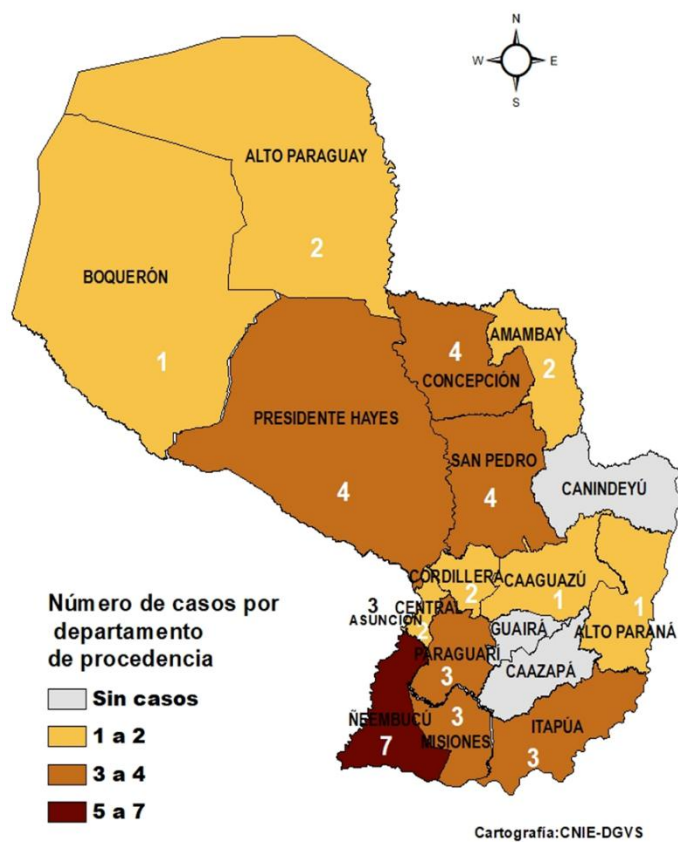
N
W
E
S

ALTO PARAGUAY
2
BOQUERÓN
1
AMAMBAY
4
CONCEPCIÓN
2
PRESIDENTE HAYES
SAN PEDRO
4
4
CANINDEYÚ
CORDILLERA
CAAGUAZÚ
2
1
1
3
CENTRAL
ASUNCIÓN
2
GUAIRÁ
ALTO PARANÁ
PARAGUARÍ
3
CAAZAPÁ
ÑEEMBUCÚ
3
7
MISIONES
ITAPÚA
3

Número de casos por departamento de procedencia
Sin casos
1 a 2
3 a 4
5 a 7

Cartografia:CNIE-DGVS